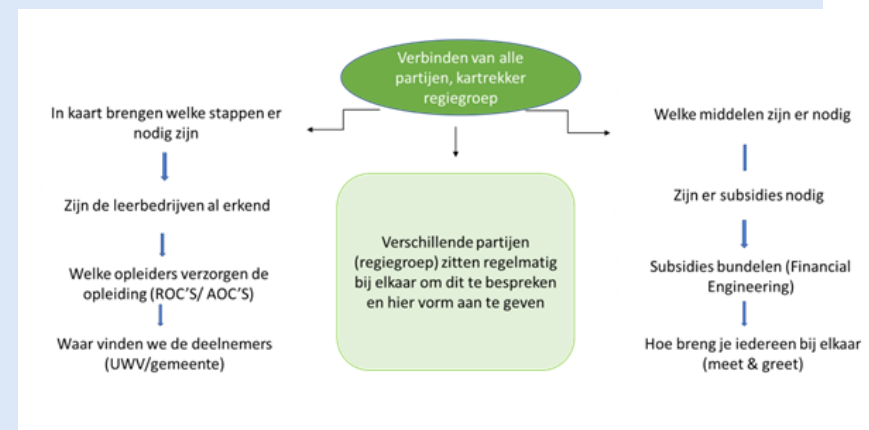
Verbinden van alle partijen, kartrekker regiegroep

In kaart brengen welke stappen er nodig zijn

Zijn de leerbedrijven al erkend

Welke opleiders verzorgen de opleiding (ROC'S/ AOC'S)

Waar vinden we de deelnemers (UWV/gemeente)

Verschillende partijen (regiegroep) zitten regelmatig bij elkaar om dit te bespreken en hier vorm aan te geven

Welke middelen zijn er nodig

Zijn er subsidies nodig

Subsidies bundelen (Financial Engineering)

Hoe breng je iedereen bij elkaar (meet & greet)